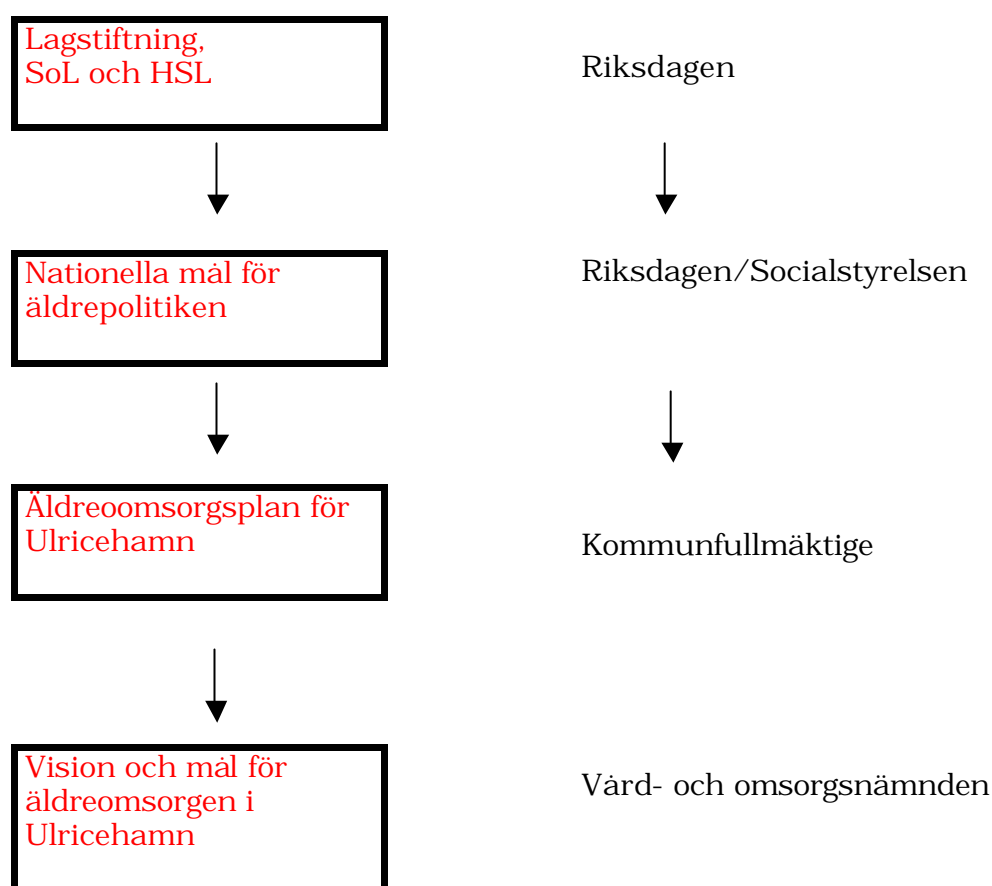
Lagstiftning, SoL och HSL

Riksdagen

Nationella mål för äldrepolitiken

Riksdagen/Socialstyrelsen

Äldreomsorgsplan för Ulricehamn

Kommunfullmäktige

Vision och mål för äldreomsorgen i Ulricehamn

Vård- och omsorgsnämnden